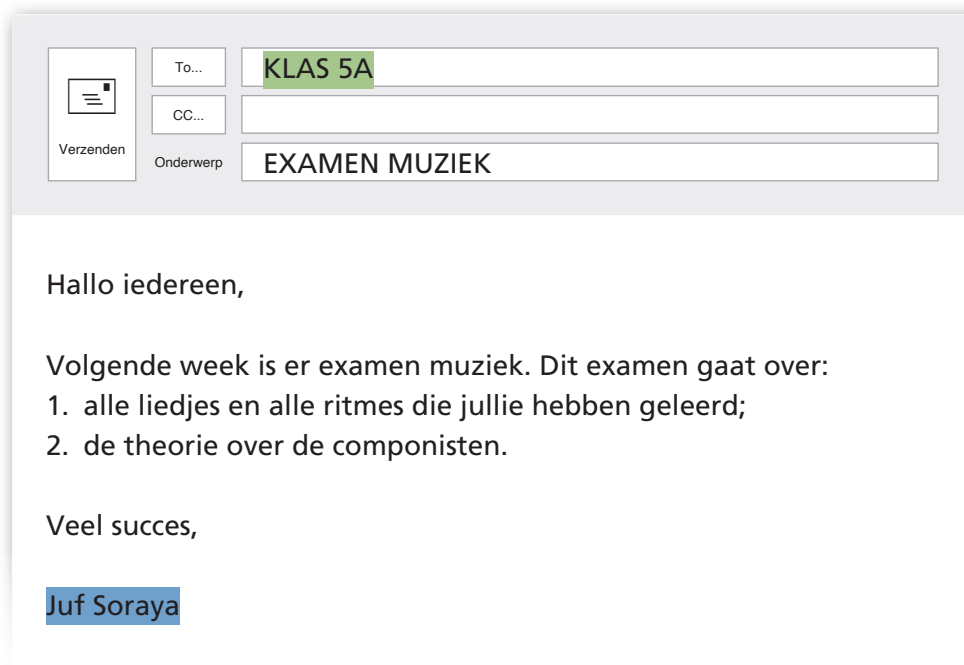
Verzenden

To... KLAS 5A

CC...

Onderwerp EXAMEN MUZIEK

Hallo iedereen,

Volgende week is er examen muziek. Dit examen gaat over:
1. alle liedjes en alle ritmes die jullie hebben geleerd;
2. de theorie over de componisten.

Veel succes,

Juf Soraya